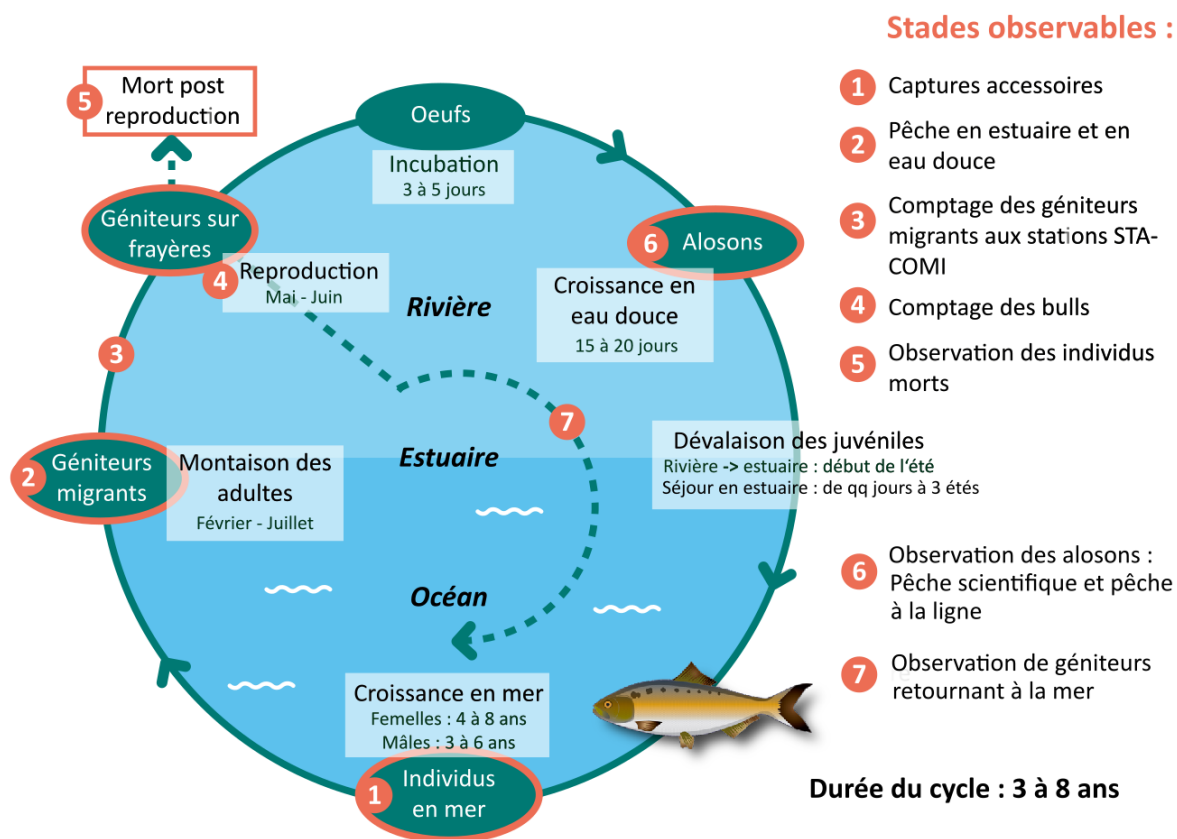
Stades observables :

1 Captures accessoires

2 Pêche en estuaire et en eau douce

3 Comptage des géniteurs migrants aux stations STA-COMI

4 Comptage des bulls

5 Observation des individus morts

5 Mort post reproduction

Oeufs

Incubation
3 à 5 jours

Géniteurs sur frayères

6 Alosons

4 Reproduction
Mai - Juin

Rivière

Croissance en eau douce
15 à 20 jours

3

7

Dévalaison des juvéniles
Rivière -> estuaire : début de l'été
Séjour en estuaire : de qq jours à 3 étés

2 Géniteurs migrants

Montaison des adultes
Février - Juillet

Estuaire

Océan

6 Observation des alosons : Pêche scientifique et pêche à la ligne

7 Observation de géniteurs retournant à la mer

Croissance en mer
Femelles : 4 à 8 ans
Mâles : 3 à 6 ans

1 Individus en mer

Durée du cycle : 3 à 8 ans